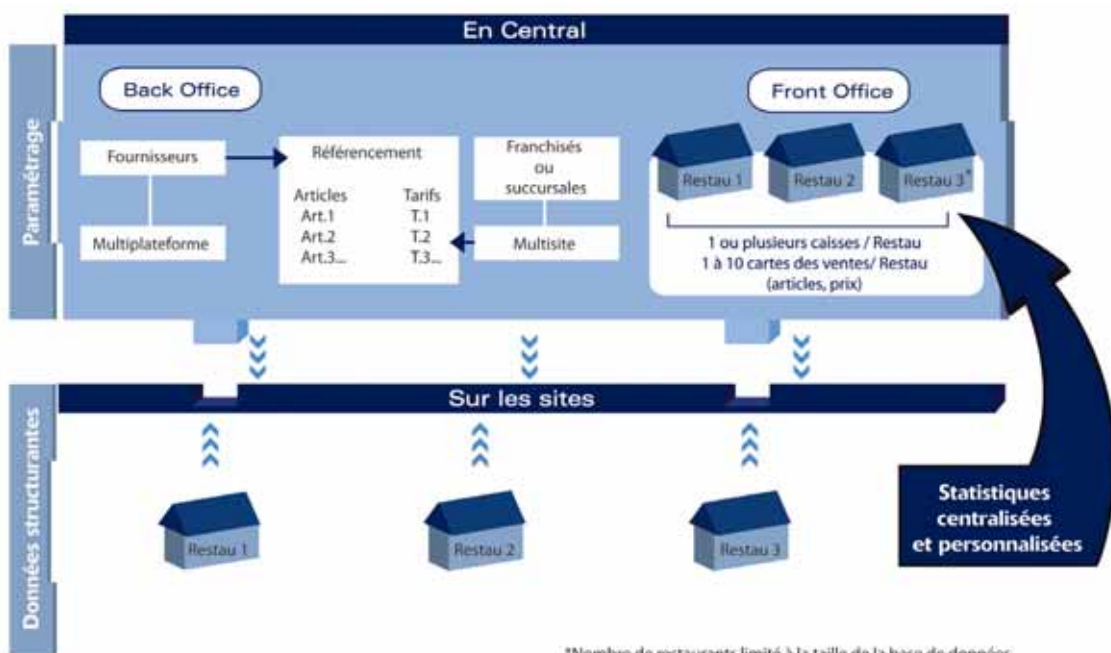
En Central

Paramétrage

Back Office

Front Office

Fournisseurs

Multiplateforme

Référencement

Articles
Art.1
Art.2
Art.3...

Tarifs
T.1
T.2
T.3...

Franchisés ou succursales

Multisite

Restau 1

Restau 2

Restau 3*

1 ou plusieurs caisses / Restau
1 à 10 cartes des ventes/ Restau
(articles, prix)

Sur les sites

Données structurantes

Restau 1

Restau 2

Restau 3

Statistiques centralisées et personnalisées

*Nombre de restaurants limité à la taille de la base de données